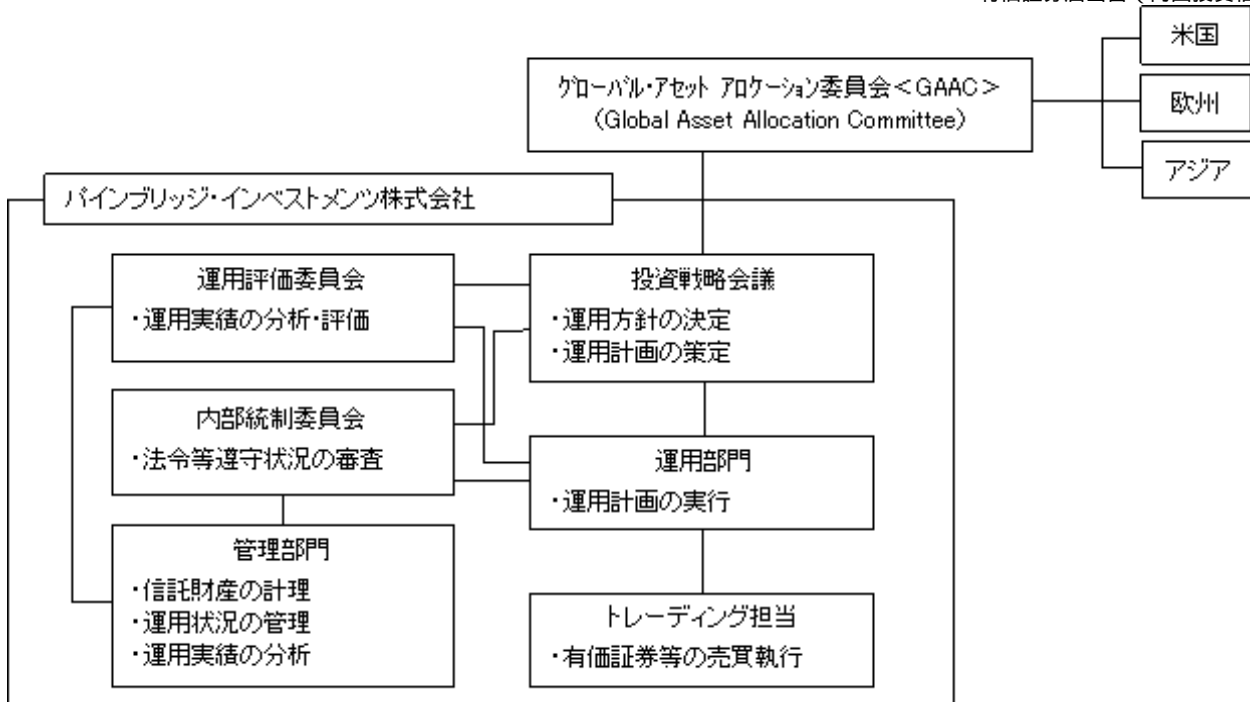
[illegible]

グローバル・アセット アロケーション委員会＜GAAC＞
(Global Asset Allocation Committee)

米国

欧州

アジア

パインブリッジ・インベストメンツ株式会社

運用評価委員会
・運用実績の分析・評価

投資戦略会議
・運用方針の決定
・運用計画の策定

内部統制委員会
・法令等遵守状況の審査

運用部門
・運用計画の実行

管理部門
・信託財産の計理
・運用状況の管理
・運用実績の分析

トレーディング担当
・有価証券等の売買執行